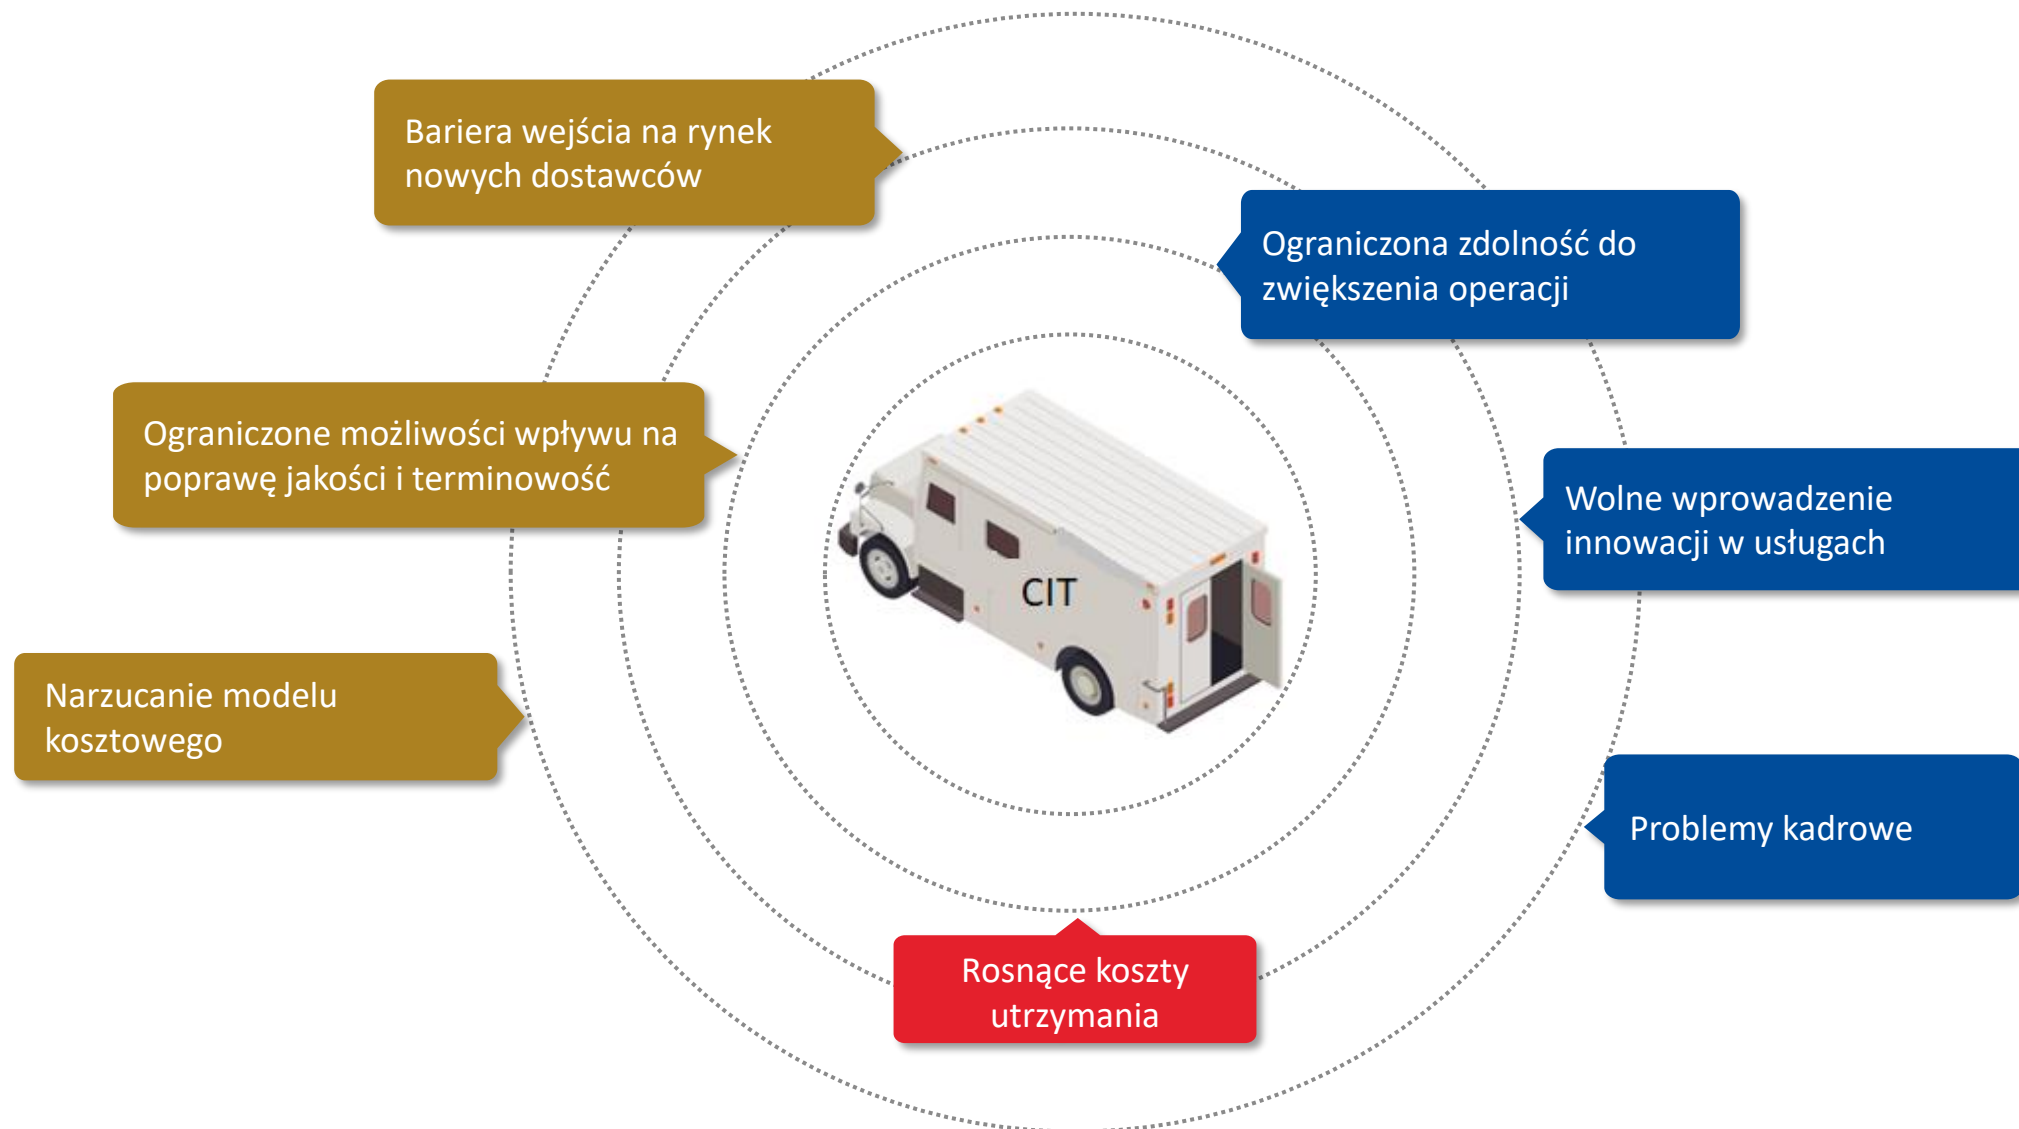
Bariera wejścia na rynek nowych dostawców

Ograniczona zdolność do zwiększenia operacji

Ograniczone możliwości wpływu na poprawę jakości i terminowość

CIT

Wolne wprowadzenie innowacji w usługach

Narzucanie modelu kosztowego

Problemy kadrowe

Rosnące koszty utrzymania